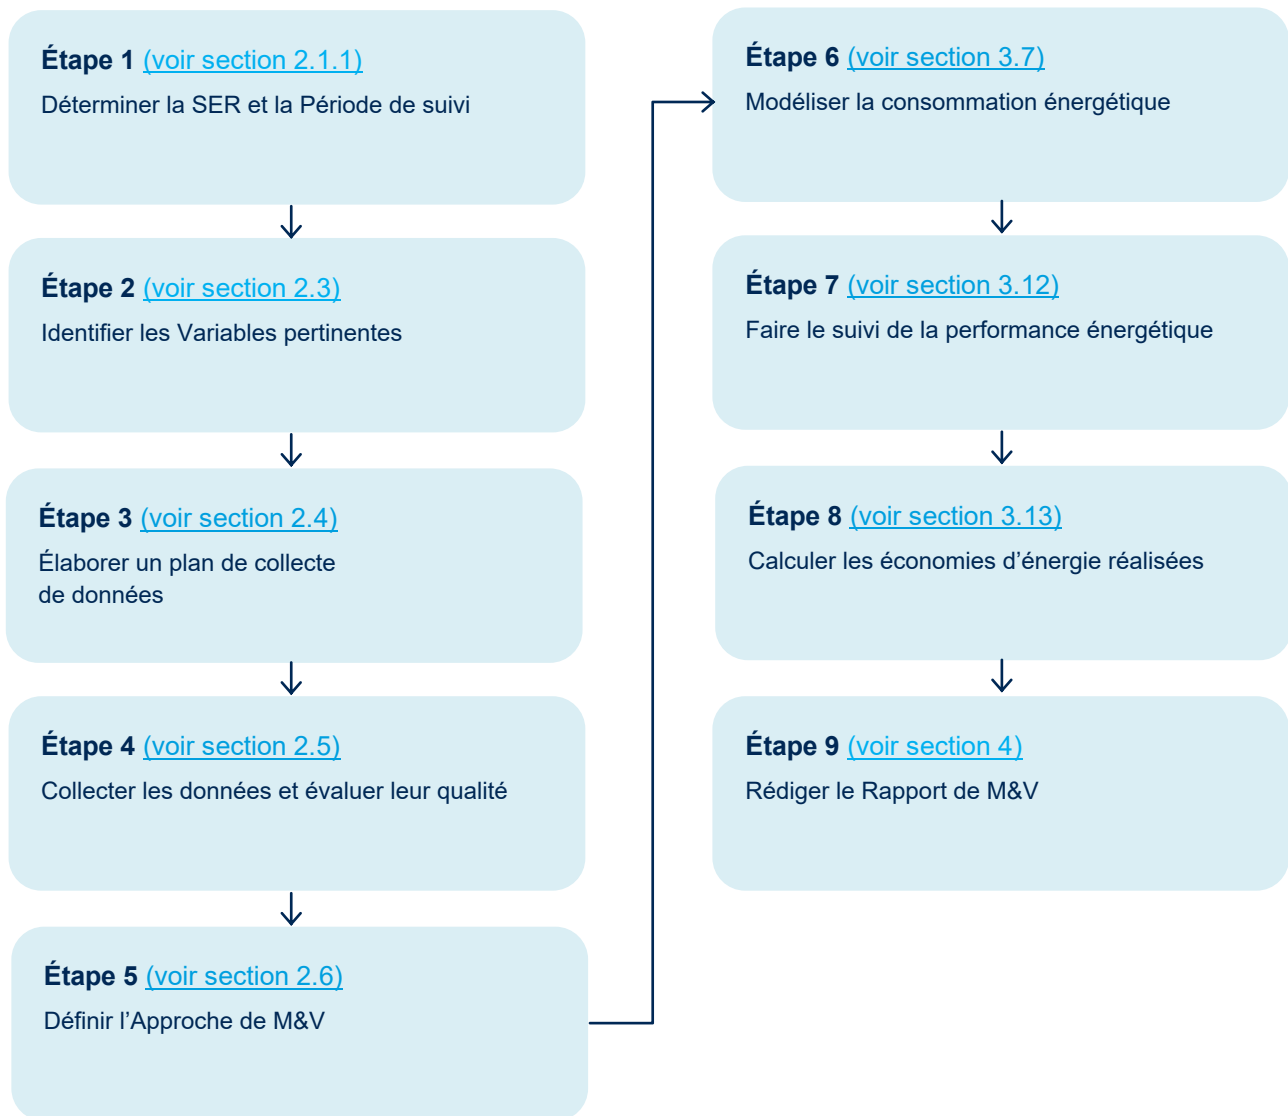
Étape 1 (voir section 2.1.1)
Déterminer la SER et la Période de suivi

Étape 2 (voir section 2.3)
Identifier les Variables pertinentes

Étape 3 (voir section 2.4)
Élaborer un plan de collecte de données

Étape 4 (voir section 2.5)
Collecter les données et évaluer leur qualité

Étape 5 (voir section 2.6)
Définir l’Approche de M&V

Étape 6 (voir section 3.7)
Modéliser la consommation énergétique

Étape 7 (voir section 3.12)
Faire le suivi de la performance énergétique

Étape 8 (voir section 3.13)
Calculer les économies d’énergie réalisées

Étape 9 (voir section 4)
Rédiger le Rapport de M&V